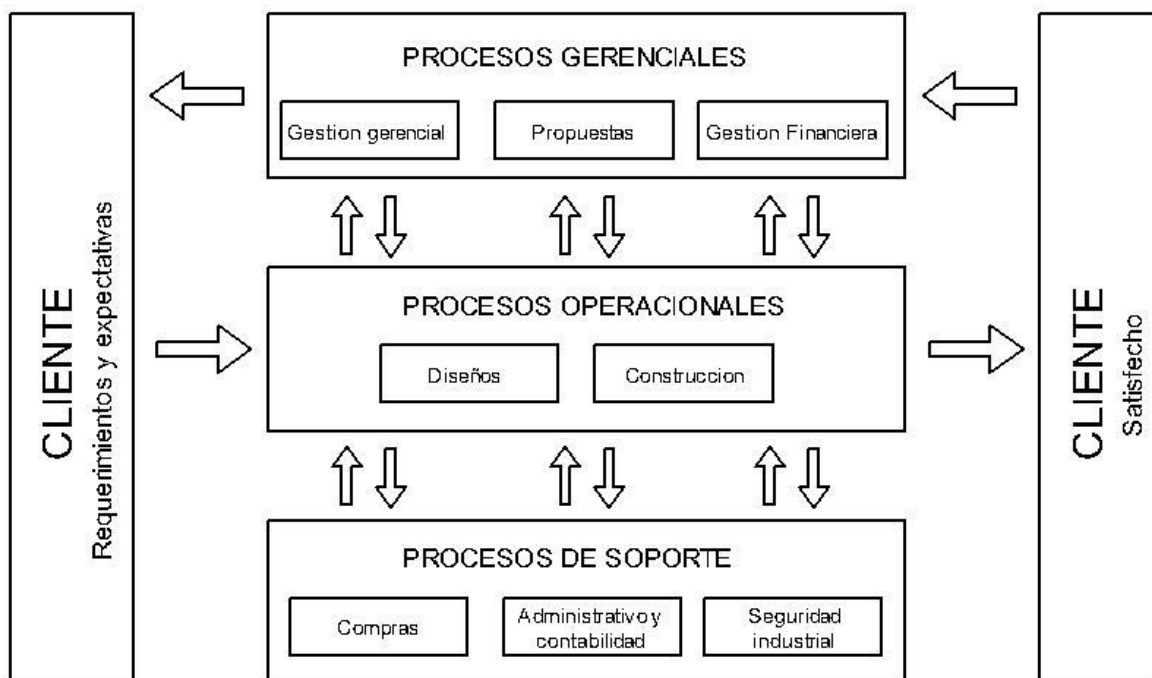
CLIENTE
Requerimientos y expectativas

PROCESOS GERENCIALES

Gestion gerencial

Propuestas

Gestion Financiera

PROCESOS OPERACIONALES

Diseños

Construccion

PROCESOS DE SOPORTE

Compras

Administrativo y contabilidad

Seguridad industrial

CLIENTE
Satisfecho